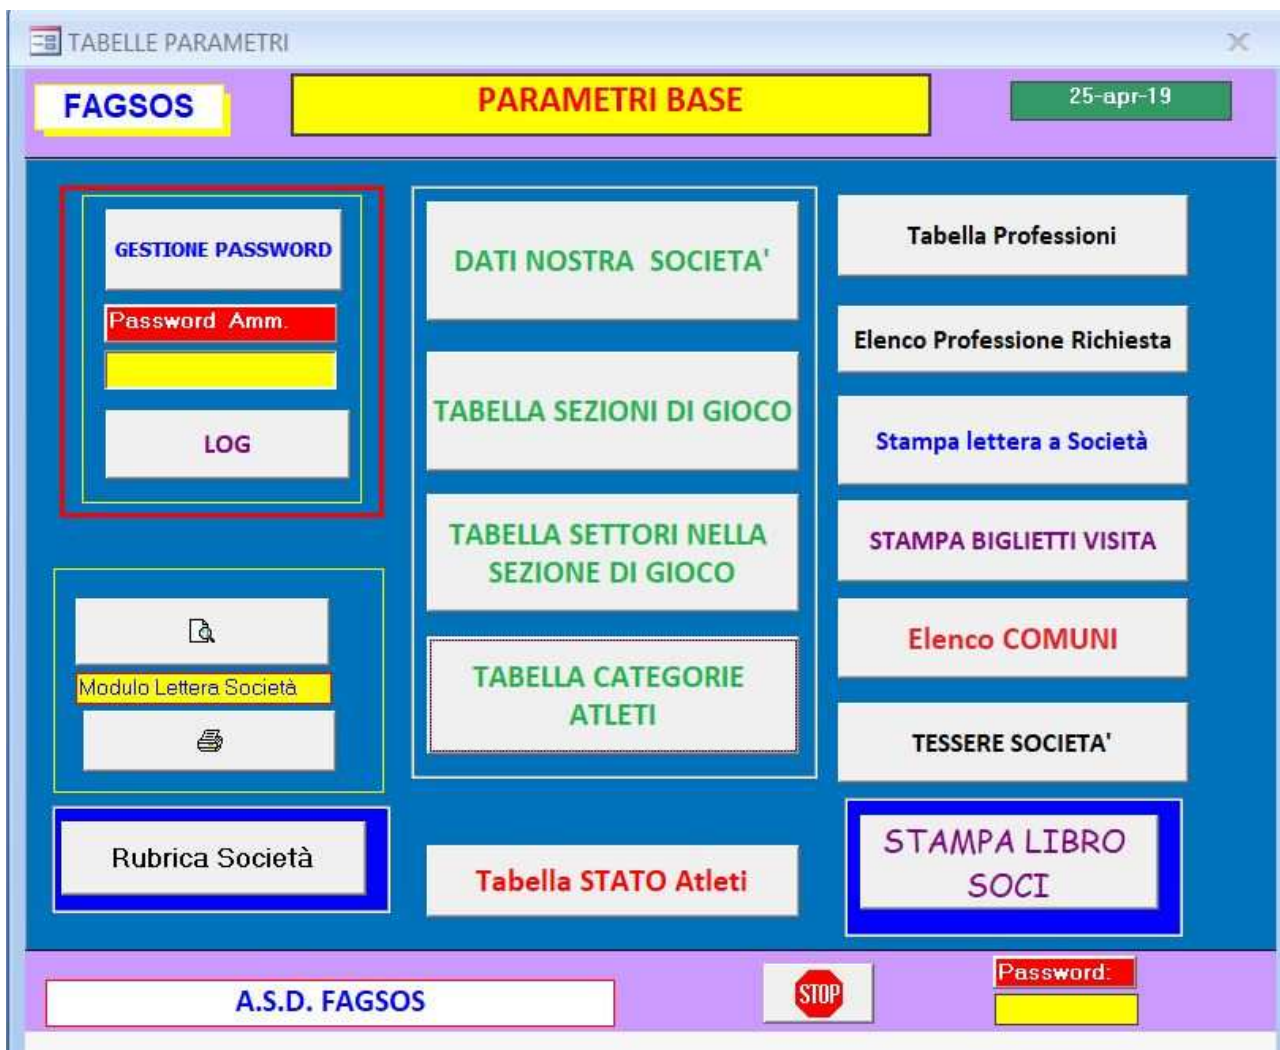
TABELLE PARAMETRI

FAGSOS

PARAMETRI BASE

25-apr-19

GESTIONE PASSWORD

Password Amm.

LOG

DATI NOSTRA SOCIETA'

TABELLA SEZIONI DI GIOCO

TABELLA SETTORI NELLA SEZIONE DI GIOCO

TABELLA CATEGORIE ATLETI

Tabella Professioni

Elenco Professione Richiesta

Stampa lettera a Società

STAMPA BIGLIETTI VISITA

Elenco COMUNI

TESSERE SOCIETA'

Modulo Lettera Società

Rubrica Società

Tabella STATO Atleti

STAMPA LIBRO SOCI

A.S.D. FAGSOS

STOP

Password: